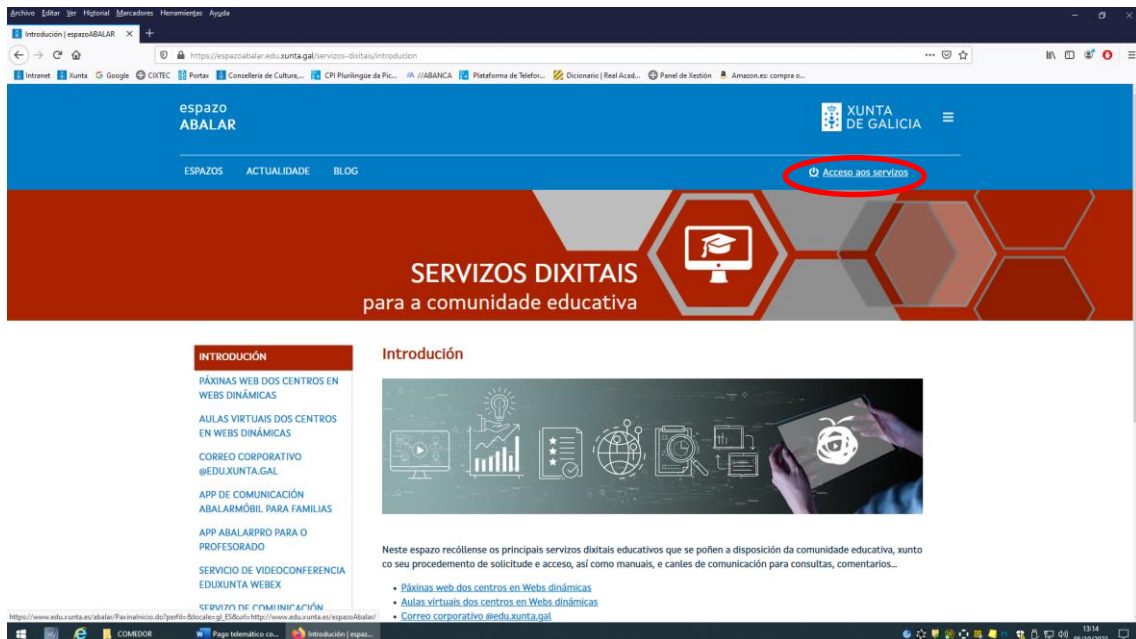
Archivo Editar Ver Historial Marcadores Herramientas Ayuda

Introdución | espazoABALAR ×

https://espazoabalar.edu.xunta.gal/servizos-dixitais/introducion

Intranet Xunta Google CIXTEC Portax Consellería de Cultura,... CPI Plurilingüe da Pic... //ABANCA Plataforma de Telefor... Dicionario | Real Acad... Panel de Xestión Amazon.es: compra o...

espazo
ABALAR

XUNTA DE GALICIA

ESPAZOS ACTUALIDADE BLOG

Acceso aos servizos

SERVIZOS DIXITAIS
para a comunidade educativa

INTRODUCIÓN
PÁXINAS WEB DOS CENTROS EN WEBS DINÁMICAS
AULAS VIRTUAIS DOS CENTROS EN WEBS DINÁMICAS
CORREO CORPORATIVO @EDU.XUNTA.GAL
APP DE COMUNICACIÓN ABALARMÓBIL PARA FAMILIAS
APP ABALARPRO PARA O PROFESORADO
SERVICIO DE VIDEOCONFERENCIA EDUXUNTA WEBEX
SERVIZO DE COMUNICACIÓN

Introdución

Neste espazo recóllense os principais servizos dixitais educativos que se poñen a disposición da comunidade educativa, xunto co seu procedemento de solicitude e acceso, así como manuais, e canles de comunicación para consultas, comentarios...

• Páxinas web dos centros en Webs dinámicas
• Aulas virtuais dos centros en Webs dinámicas
• Correo corporativo @edu.xunta.gal

https://www.edu.xunta.es/abalar/PaxinaInicio.do?perfil=&locale=gl_ES&url=http://www.edu.xunta.es/espazoAbalar/

COMEDOR Pago telemático co... Introdución | espaz...

13:14